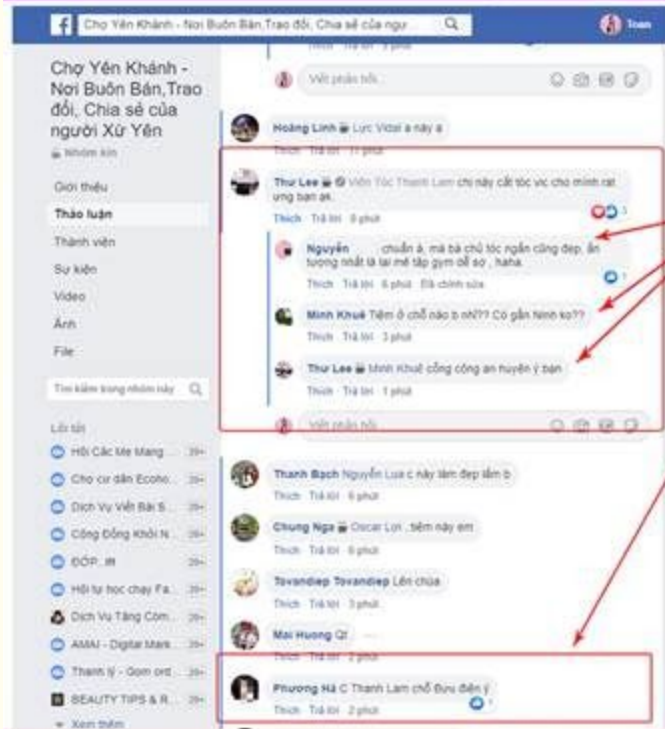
Chợ Yên Khánh - Nơi Buôn Bán,Trao đổi, Chia sẻ của ngư...
Toan

Thích · Trả lời · 3 phút

Viết phản hồi...

Chợ Yên Khánh - Nơi Buôn Bán,Trao đổi, Chia sẻ của người Xứ Yên
Nhóm kín

Giới thiệu
Thảo luận
Thành viên
Sự kiện
Video
Ảnh
File

Tìm kiếm trong nhóm này

Lối tắt
Hội Các Mẹ Mang... 20+
Cho cư dân Econo... 20+
Dịch Vụ Viết Bài S... 20+
Cộng Đồng Khởi N... 20+
ĐỚP. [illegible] 20+
Hỏi tự học chạy Fa... 20+
Dịch Vụ Tăng Côm... 20+
AMAI - Digital Mark... 20+
Thanh lý - Gom ord... 20+
BEAUTY TIPS & R... 20+
Xem thêm

Hoàng Linh Lực Vidal a này a
Thích · Trả lời · 11 phút

Thư Lee Viên Tóc Thanh Lam chị này cắt tóc vic cho mình rat ưng bạn ak.
Thích · Trả lời · 8 phút

Nguyễn chuẩn ạ, mà bà chủ tóc ngắn cũng đẹp, ấn tượng nhất là lại mê tập gym dễ sợ , haha.
Thích · Trả lời · 6 phút · Đã chỉnh sửa

Minh Khuê Tiệm ở chỗ nào b ơi?? Có gần Ninh ko??
Thích · Trả lời · 3 phút

Thư Lee Minh Khuê cổng công an huyện ý bạn
Thích · Trả lời · 1 phút

Viết phản hồi...

Thanh Bạch Nguyễn Lụa c này làm đẹp lắm b
Thích · Trả lời · 6 phút

Chung Nga Oscar Lợi , tiệm này em
Thích · Trả lời · 6 phút

Tovandiep Tovandiep Lên chùa
Thích · Trả lời · 3 phút

Mai Huong Q!
Thích · Trả lời · 2 phút

Phương Hà C Thanh Lam chỗ Bưu điện ý
Thích · Trả lời · 2 phút